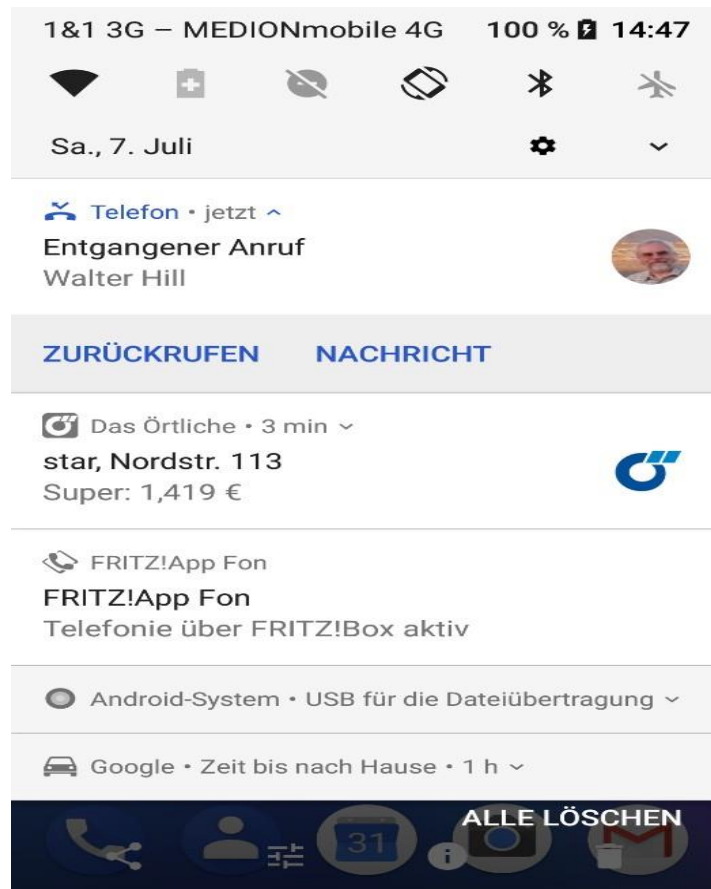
1&1 3G – MEDIONmobile 4G 100 % 14:47

Sa., 7. Juli

Telefon • jetzt

Entgangener Anruf
Walter Hill

ZURÜCKRUFEN NACHRICHT

Das Örtliche • 3 min
star, Nordstr. 113
Super: 1,419 €

FRITZ!App Fon
FRITZ!App Fon
Telefonie über FRITZ!Box aktiv

Android-System • USB für die Dateiübertragung

Google • Zeit bis nach Hause • 1 h

ALLE LÖSCHEN

31